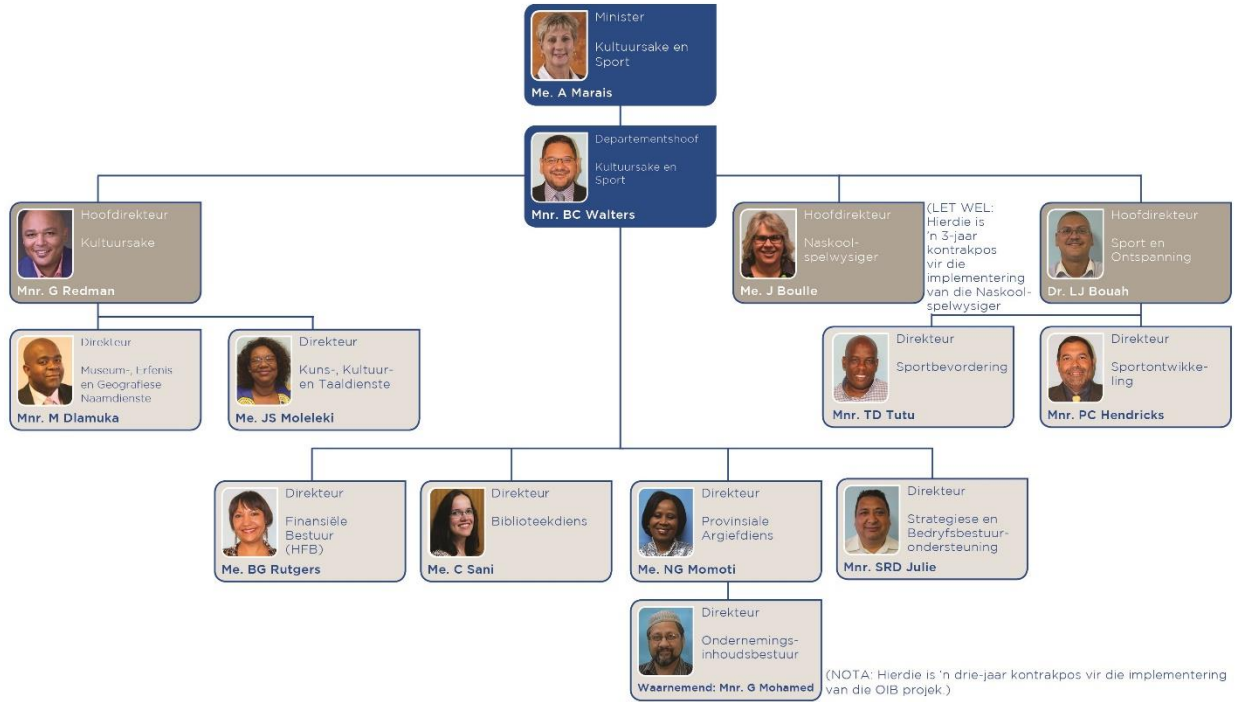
Minister

Kultuursake en Sport

Me. A Marais

Departementshoof

Kultuursake en Sport

Mnr. BC Walters

Hoofdirekteur

Kultuursake

Mnr. G Redman

Hoofdirekteur

Naskoolspelwysiger

Me. J Boulle

(LET WEL: Hierdie is 'n 3-jaar kontrakpos vir die implementering van die Naskoolspelwysiger

Hoofdirekteur

Sport en Ontspanning

Dr. LJ Bouah

Direkteur

Museum-, Erfenis en Geografiese Naamdienste

Mnr. M Dlamuka

Direkteur

Kuns-, Kultuur- en Taaldienste

Me. JS Moleleki

Direkteur

Sportbevordering

Mnr. TD Tutu

Direkteur

Sportontwikkeling

Mnr. PC Hendricks

Direkteur

Finansiële Bestuur (HFB)

Me. BG Rutgers

Direkteur

Biblioteekdiens

Me. C Sani

Direkteur

Provinsiale Argiefdiens

Me. NG Momoti

Direkteur

Strategiese en Bedryfsbestuurondersteuning

Mnr. SRD Julie

Direkteur

Ondernemingsinhoudsbestuur

Waarnemend: Mnr. G Mohamed

(NOTA: Hierdie is 'n drie-jaar kontrakpos vir die implementering van die OIB projek.)